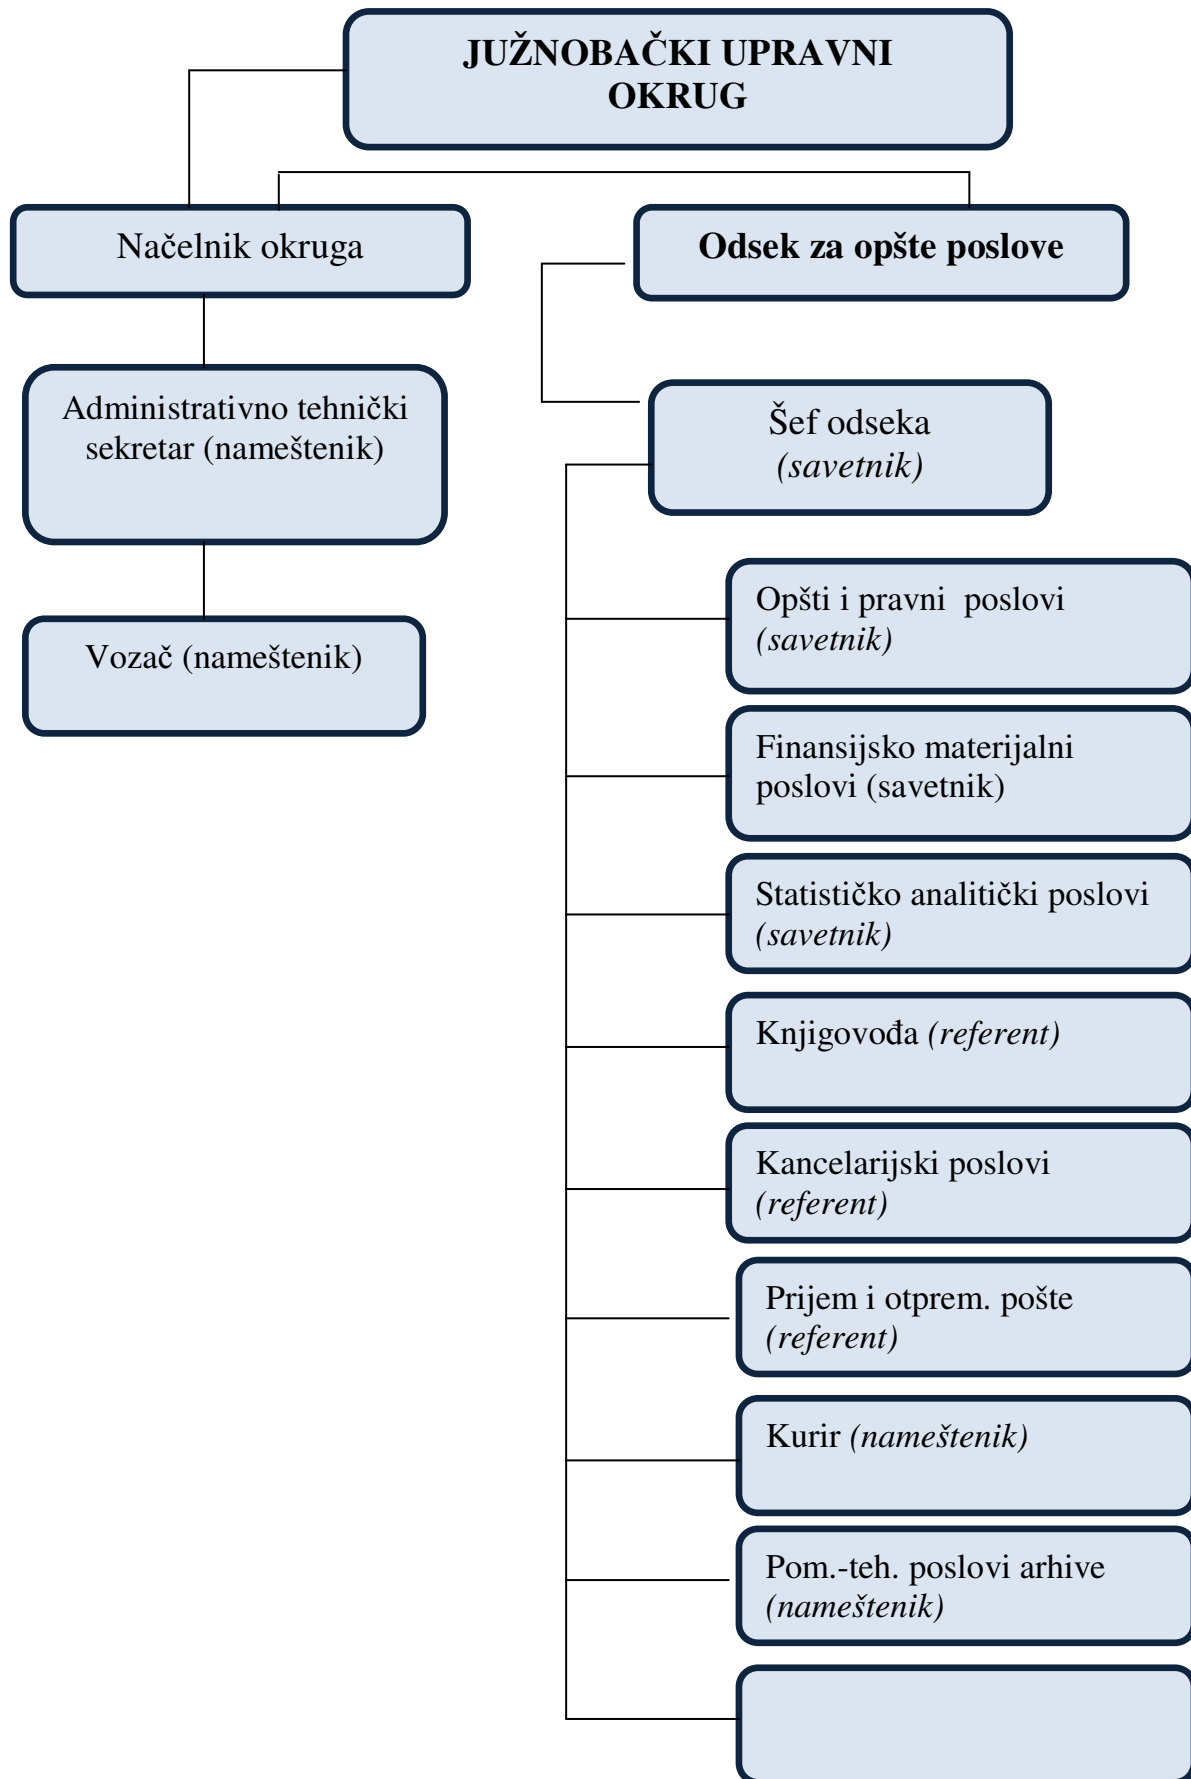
JUŽNOBAČKI UPRAVNI OKRUG

Načelnik okruga

Odsek za opšte poslove

Administrativno tehnički sekretar (nameštenik)

Šef odseka (savetnik)

Vozač (nameštenik)

Opšti i pravni poslovi (savetnik)

Finansijsko materijalni poslovi (savetnik)

Statističko analitički poslovi (savetnik)

Knjigovođa (referent)

Kancelarijski poslovi (referent)

Prijem i otprem. pošte (referent)

Kurir (nameštenik)

Pom.-teh. poslovi arhive (nameštenik)